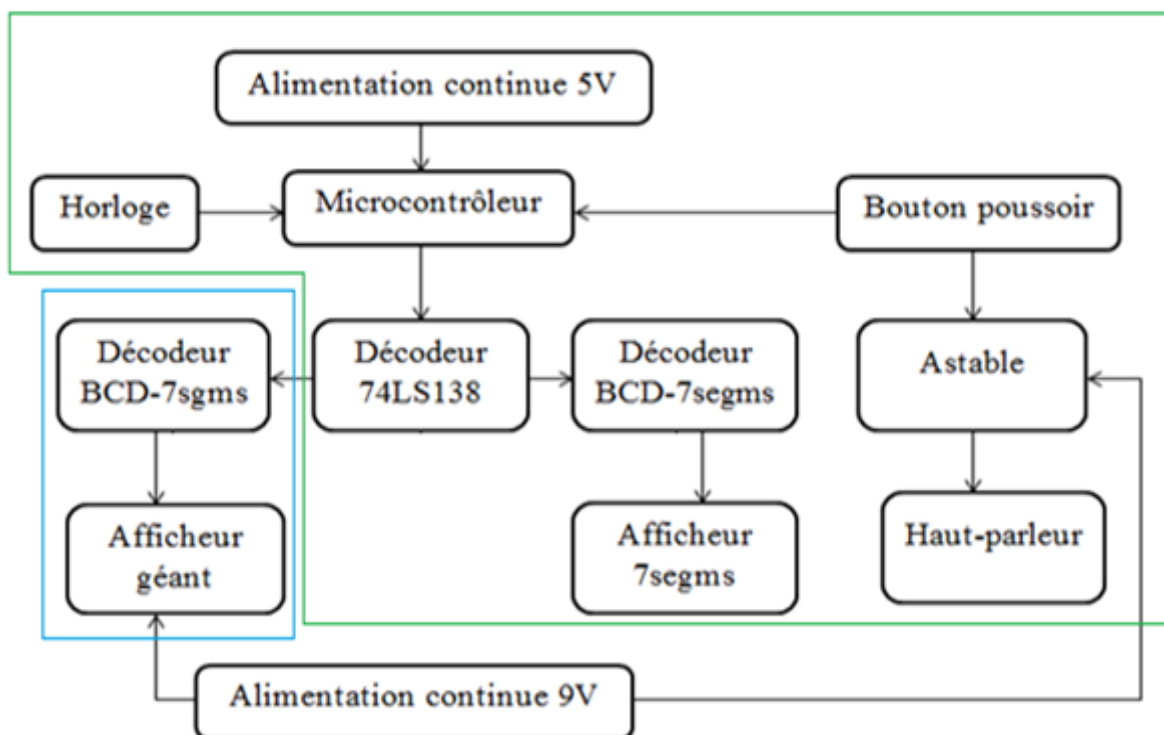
Alimentation continue 5V

Horloge

Microcontrôleur

Bouton poussoir

Décodeur BCD-7sgms

Décodeur 74LS138

Décodeur BCD-7segms

Astable

Afficheur géant

Afficheur 7segms

Haut-parleur

Alimentation continue 9V